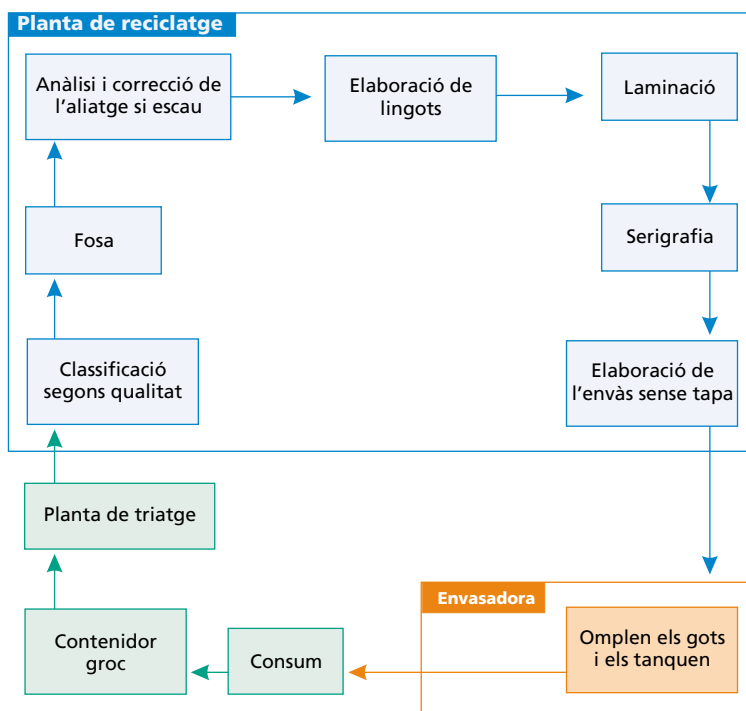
Planta de reciclatge

Anàlisi i correcció de l'aliatge si escau

Elaboració de lingots

Laminació

Serigrafia

Elaboració de l'envàs sense tapa

Fosa

Classificació segons qualitat

Planta de triatge

Contenidor groc

Consum

Envasadora

Omplen els gots i els tanquen